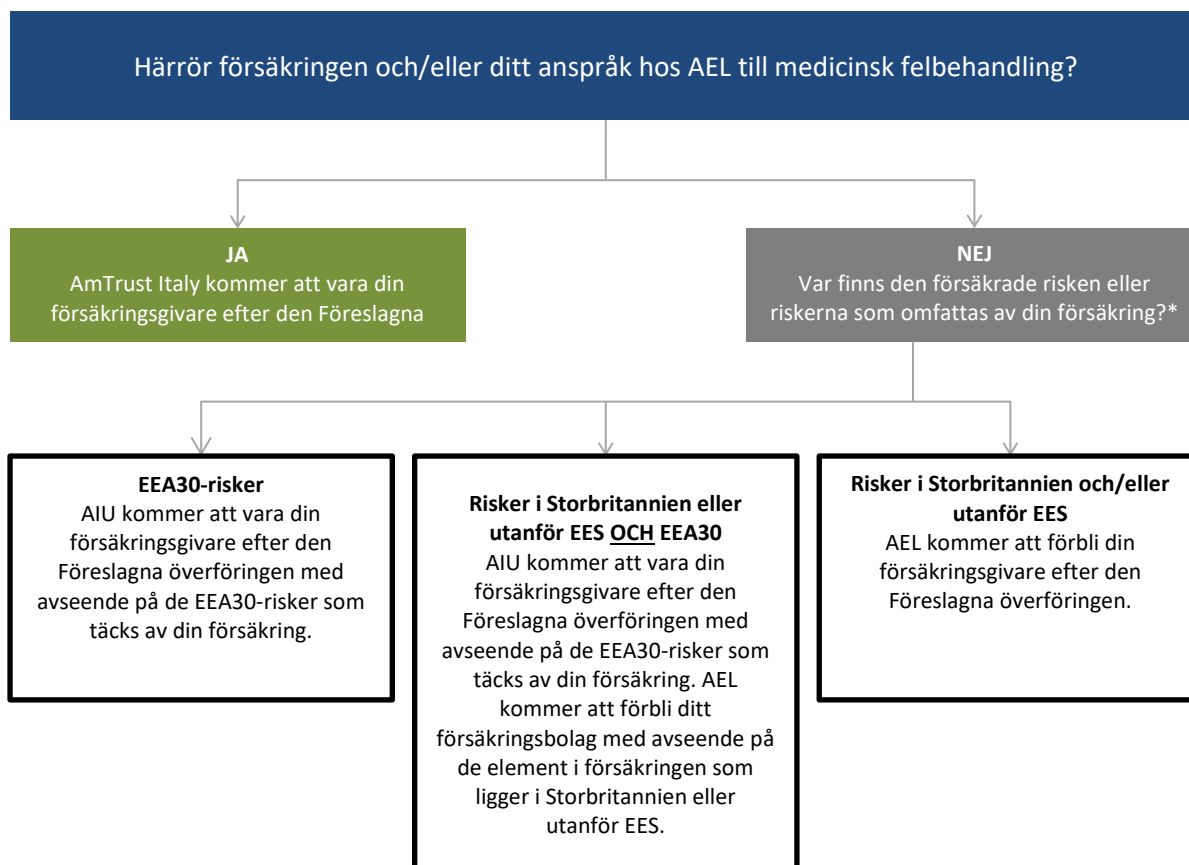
Härrör försäkringen och/eller ditt anspråk hos AEL till medicinsk felbehandling?

**JA**
AmTrust Italy kommer att vara din försäkringsgivare efter den Föreslagna

**NEJ**
Var finns den försäkrade risken eller riskerna som omfattas av din försäkring?*

**EEA30-risker**
AIU kommer att vara din försäkringsgivare efter den Föreslagna överföringen med avseende på de EEA30-risker som täcks av din försäkring.

**Risker i Storbritannien eller utanför EES OCH EEA30**
AIU kommer att vara din försäkringsgivare efter den Föreslagna överföringen med avseende på de EEA30-risker som täcks av din försäkring. AEL kommer att förbli ditt försäkringsbolag med avseende på de element i försäkringen som ligger i Storbritannien eller utanför EES.

**Risker i Storbritannien och/eller utanför EES**
AEL kommer att förbli din försäkringsgivare efter den Föreslagna överföringen.